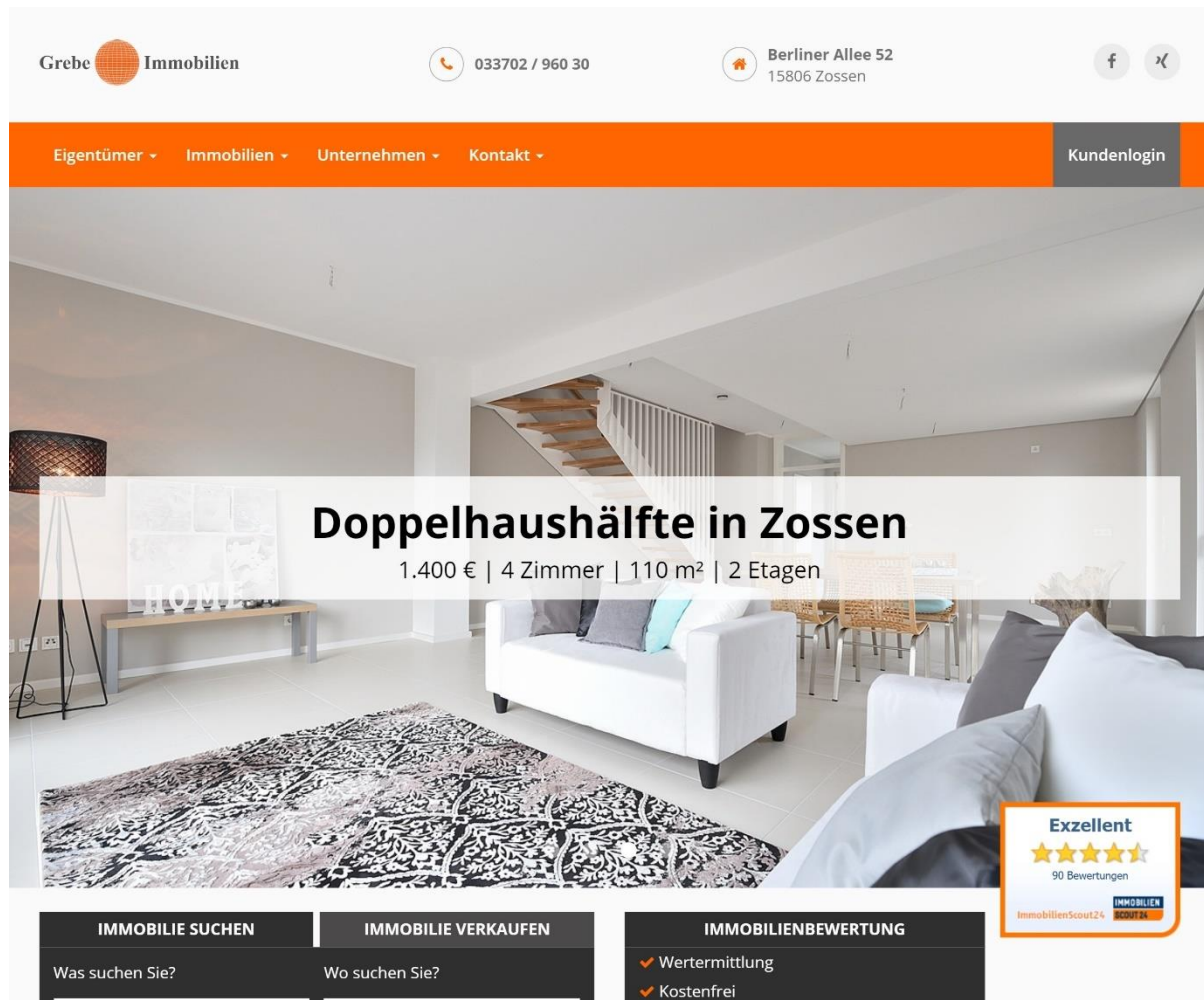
Grebe Immobilien

033702 / 960 30

Berliner Allee 52
15806 Zossen

Eigentümer ▾ Immobilien ▾ Unternehmen ▾ Kontakt ▾

Kundenlogin

Doppelhaushälfte in Zossen
1.400 € | 4 Zimmer | 110 m² | 2 Etagen

HOME

Exzellent
90 Bewertungen
ImmobilienScout24 IMMOBILIEN SCOUT24

IMMOBILIE SUCHEN

IMMOBILIE VERKAUFEN

Was suchen Sie?

Wo suchen Sie?

IMMOBILIENBEWERTUNG

✔ Wertermittlung
✔ Kostenfrei